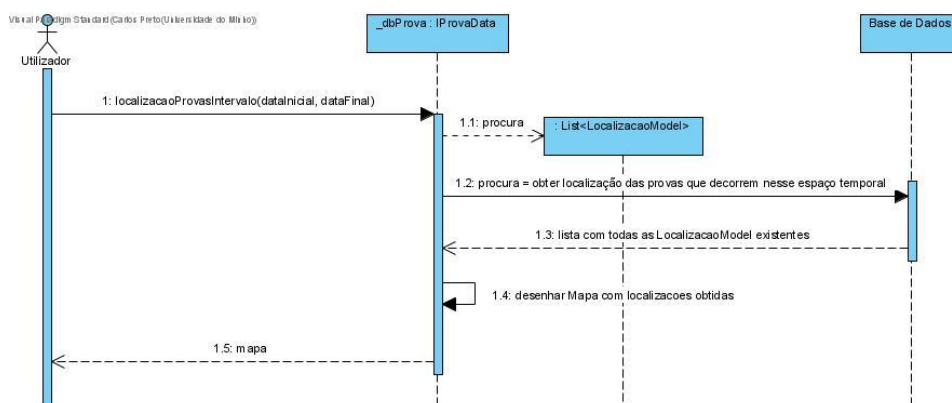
Visual Paradigm Standard(Carlos Perto(Universidade do Minho))

Utilizador

_dbProva : IProvaData

Base de Dados

1: localizacaoProvasIntervalo(dataInicial, dataFinal)

1.1: procura

: List<LocalizacaoModel>

1.2: procura = obter localização das provas que decorrem nesse espaço temporal

1.3: lista com todas as LocalizacaoModel existentes

1.4: desenhar Mapa com localizacoes obtidas

1.5: mapa